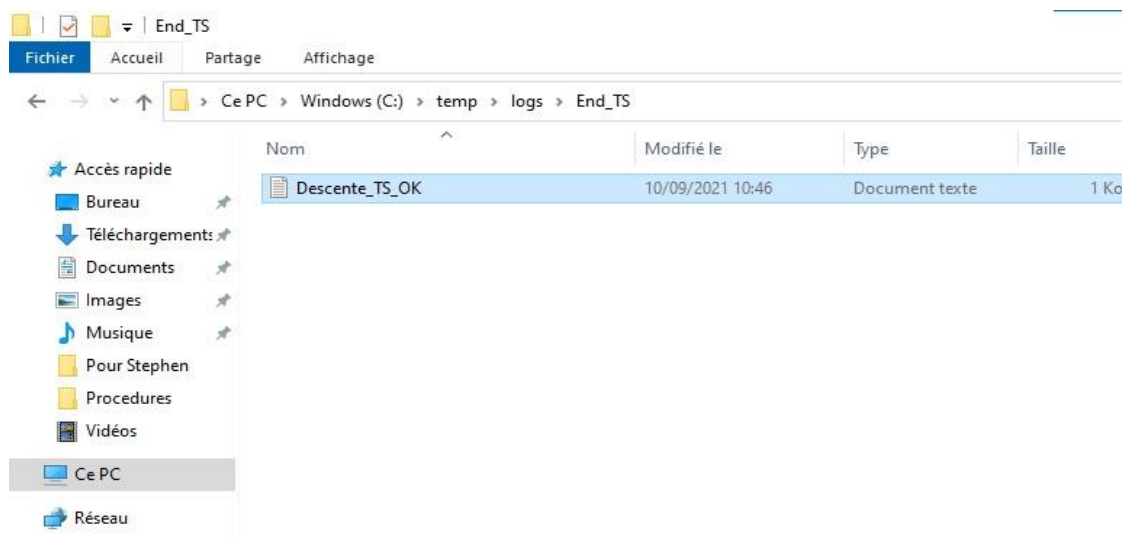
End_TS

Fichier Accueil Partage Affichage

Ce PC > Windows (C:) > temp > logs > End_TS

Accès rapide
Bureau
Téléchargements
Documents
Images
Musique
Pour Stephen
Procedures
Vidéos
Ce PC
Réseau

| Nom | Modifié le | Type | Taille |
|---|---|---|---|
| Descente_TS_OK | 10/09/2021 10:46 | Document texte | 1 Ko |